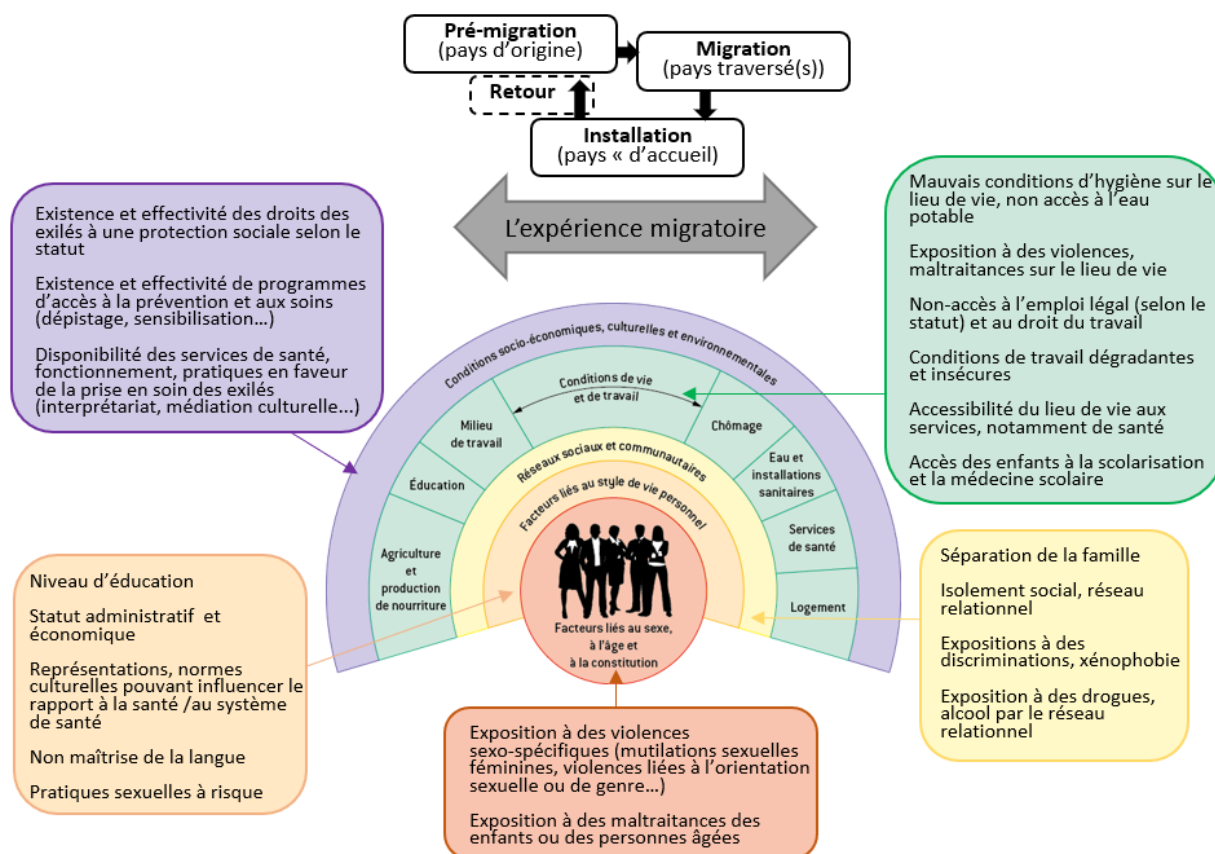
Pré-migration
(pays d'origine)

Migration
(pays traversé(s))

Retour

Installation
(pays « d'accueil)

L'expérience migratoire

Existence et effectivité des droits des exilés à une protection sociale selon le statut

Existence et effectivité de programmes d'accès à la prévention et aux soins (dépistage, sensibilisation…)

Disponibilité des services de santé, fonctionnement, pratiques en faveur de la prise en soin des exilés (interprétariat, médiation culturelle…)

Mauvais conditions d'hygiène sur le lieu de vie, non accès à l'eau potable

Exposition à des violences, maltraitances sur le lieu de vie

Non-accès à l'emploi légal (selon le statut) et au droit du travail

Conditions de travail dégradantes et insécures

Accessibilité du lieu de vie aux services, notamment de santé

Accès des enfants à la scolarisation et la médecine scolaire

Conditions socio-économiques, culturelles et environnementales

Conditions de vie et de travail

Milieu de travail

Chômage

Éducation

Eau et installations sanitaires

Réseaux sociaux et communautaires

Facteurs liés au style de vie personnel

Agriculture et production de nourriture

Services de santé

Logement

Facteurs liés au sexe, à l'âge et à la constitution

Niveau d'éducation

Statut administratif et économique

Représentations, normes culturelles pouvant influencer le rapport à la santé /au système de santé

Non maîtrise de la langue

Pratiques sexuelles à risque

Séparation de la famille

Isolement social, réseau relationnel

Expositions à des discriminations, xénophobie

Exposition à des drogues, alcool par le réseau relationnel

Exposition à des violences sexo-spécifiques (mutilations sexuelles féminines, violences liées à l'orientation sexuelle ou de genre…)

Exposition à des maltraitances des enfants ou des personnes âgées